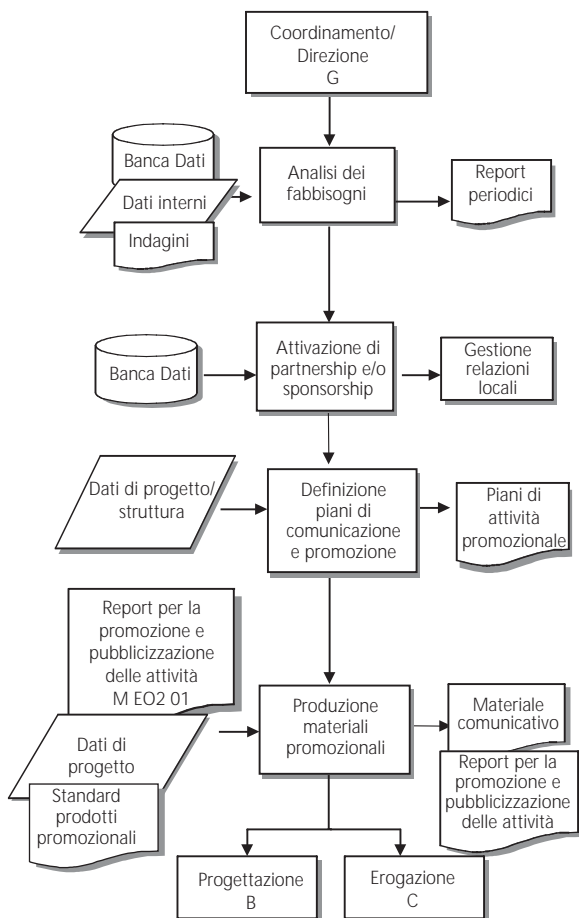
Coordinamento/ Direzione G

Banca Dati

Dati interni

Indagini

Analisi dei fabbisogni

Report periodici

Banca Dati

Attivazione di partnership e/o sponsorship

Gestione relazioni locali

Dati di progetto/ struttura

Definizione piani di comunicazione e promozione

Piani di attività promozionale

Report per la promozione e pubblicizzazione delle attività M EO2 01

Dati di progetto

Standard prodotti promozionali

Produzione materiali promozionali

Materiale comunicativo

Report per la promozione e pubblicizzazione delle attività

Progettazione B

Erogazione C